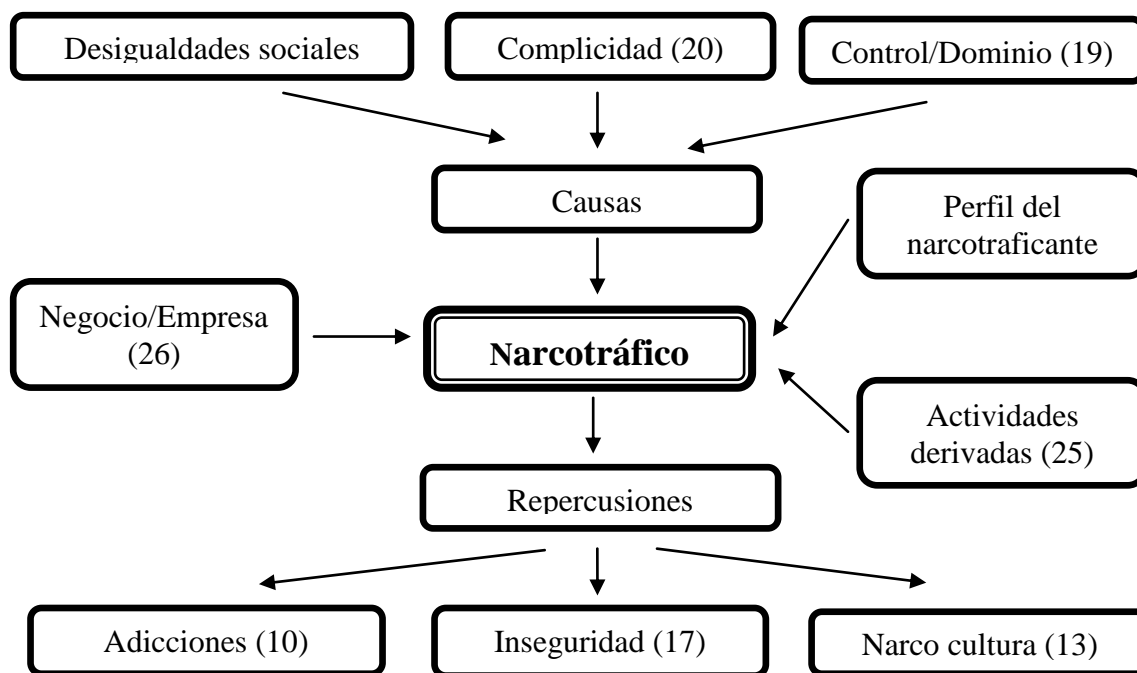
Desigualdades sociales

Complicidad (20)

Control/Dominio (19)

Causas

Perfil del narcotraficante

Negocio/Empresa (26)

Narcotráfico

Actividades derivadas (25)

Repercusiones

Adicciones (10)

Inseguridad (17)

Narco cultura (13)